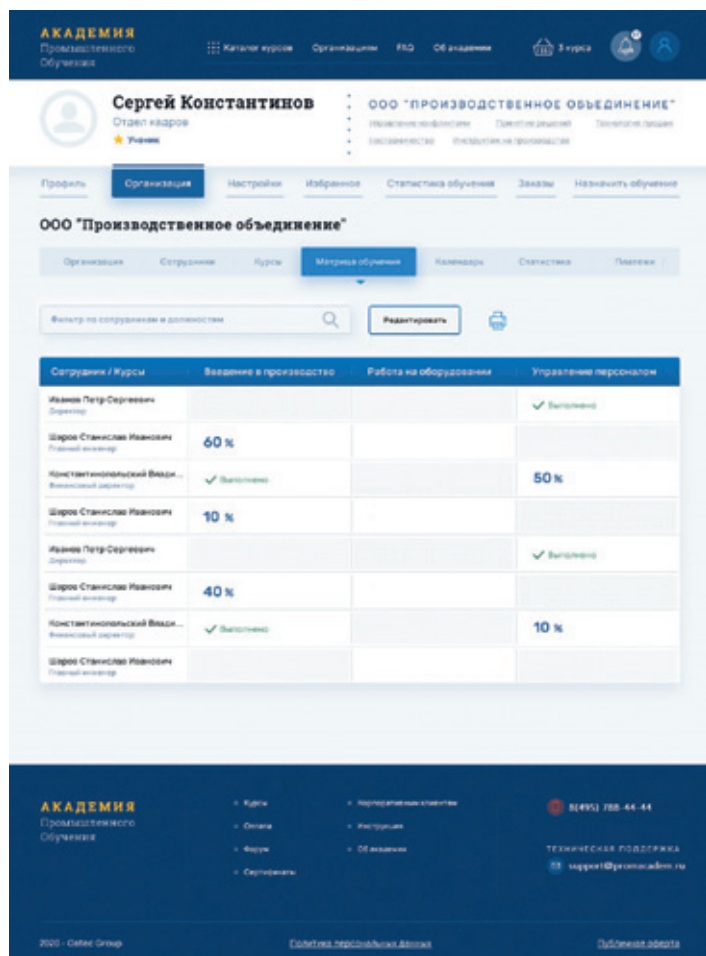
АКАДЕМИЯ
Промышленного
Обучения

Каталог курсов Организации FAQ Об академии 3 курса

Сергей Константинов
Отдел кадров
Ученик

ООО "ПРОИЗВОДСТВЕННОЕ ОБЪЕДИНЕНИЕ"
Управление конфликтами Принятие решений Технологии продаж
Наставничество Инструкции на производстве

Профиль Организация Настройки Избранное Статистика обучения Заказы Назначить обучение

ООО "Производственное объединение"

Организация Сотрудники Курсы Матрица обучения Календарь Статистика Платежи

Фильтр по сотрудникам и должностям

Редактировать

| Сотрудник / Курсы | Введение в производство | Работа на оборудовании | Управление персоналом |
|---|---|---|---|
| Иванов Петр Сергеевич Директор | | | Выполнено |
| Шаров Станислав Иванович Главный инженер | 60 % | | |
| Константинопольский Влади... Финансовый директор | Выполнено | | 50 % |
| Шаров Станислав Иванович Главный инженер | 10 % | | |
| Иванов Петр Сергеевич Директор | | | Выполнено |
| Шаров Станислав Иванович Главный инженер | 40 % | | |
| Константинопольский Влади... Финансовый директор | Выполнено | | 10 % |
| Шаров Станислав Иванович Главный инженер | | | |

АКАДЕМИЯ
Промышленного
Обучения

Курсы
Оплата
Форум
Сертификаты

Корпоративным клиентам
Инструкции
Об академии

8(495) 788-44-44

ТЕХНИЧЕСКАЯ ПОДДЕРЖКА
support@promacadem.ru

2020 - Cortec Group

Политика персональных данных

Публичная оферта